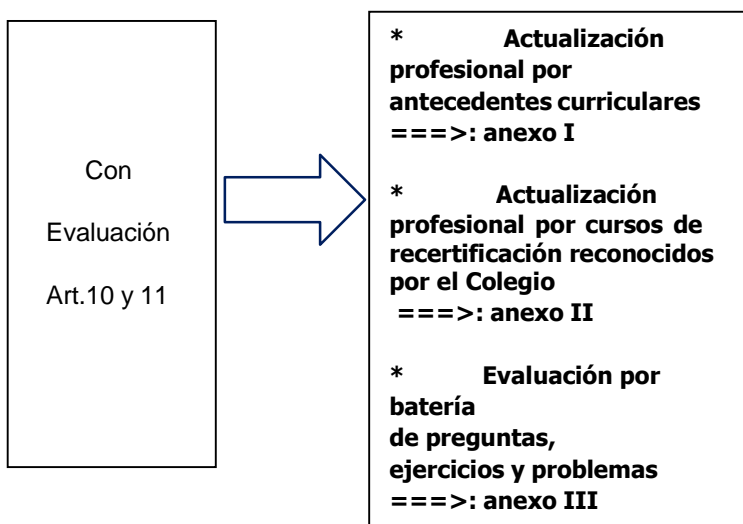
Con

Evaluación

Art.10 y 11

* Actualización profesional por antecedentes curriculares ===>: anexo I

* Actualización profesional por cursos de recertificación reconocidos por el Colegio ===>: anexo II

* Evaluación por batería de preguntas, ejercicios y problemas ===>: anexo III